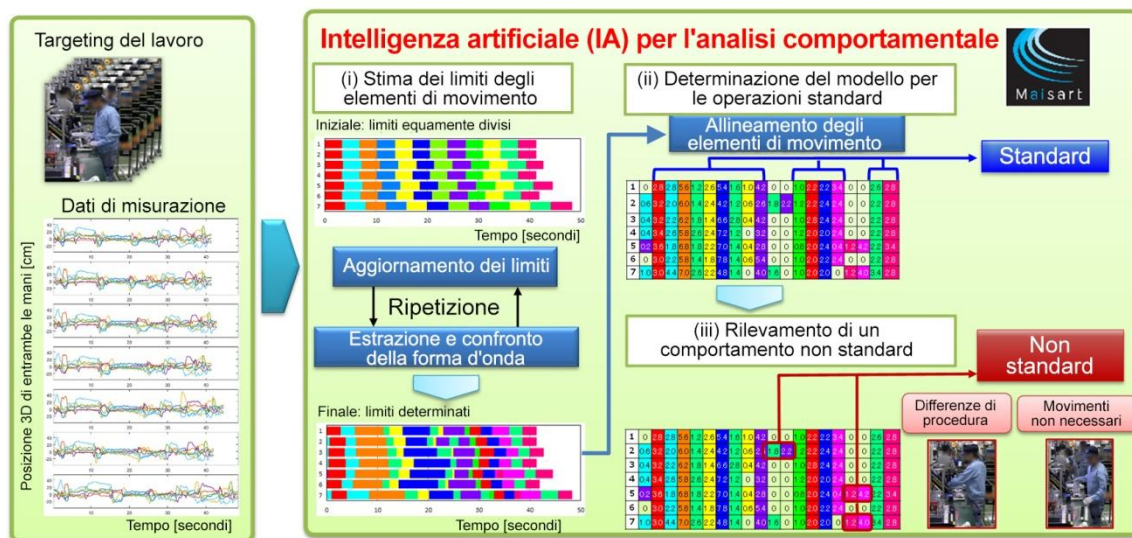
Targeting del lavoro

Dati di misurazione

Posizione 3D di entrambe le mani [cm]

Tempo [secondi]

Intelligenza artificiale (IA) per l'analisi comportamentale

Maisart

(i) Stima dei limiti degli elementi di movimento

Iniziale: limiti equamente divisi

1
2
3
4
5
6
7

0 10 20 30 40 50

Tempo [secondi]

Aggiornamento dei limiti

Ripetizione

Estrazione e confronto della forma d'onda

Finale: limiti determinati

1
2
3
4
5
6
7

0 10 20 30 40 50

Tempo [secondi]

(ii) Determinazione del modello per le operazioni standard

Allineamento degli elementi di movimento

Standard

1
2
3
4
5
6
7

(iii) Rilevamento di un comportamento non standard

Non standard

Differenze di procedura

Movimenti non necessari

1
2
3
4
5
6
7